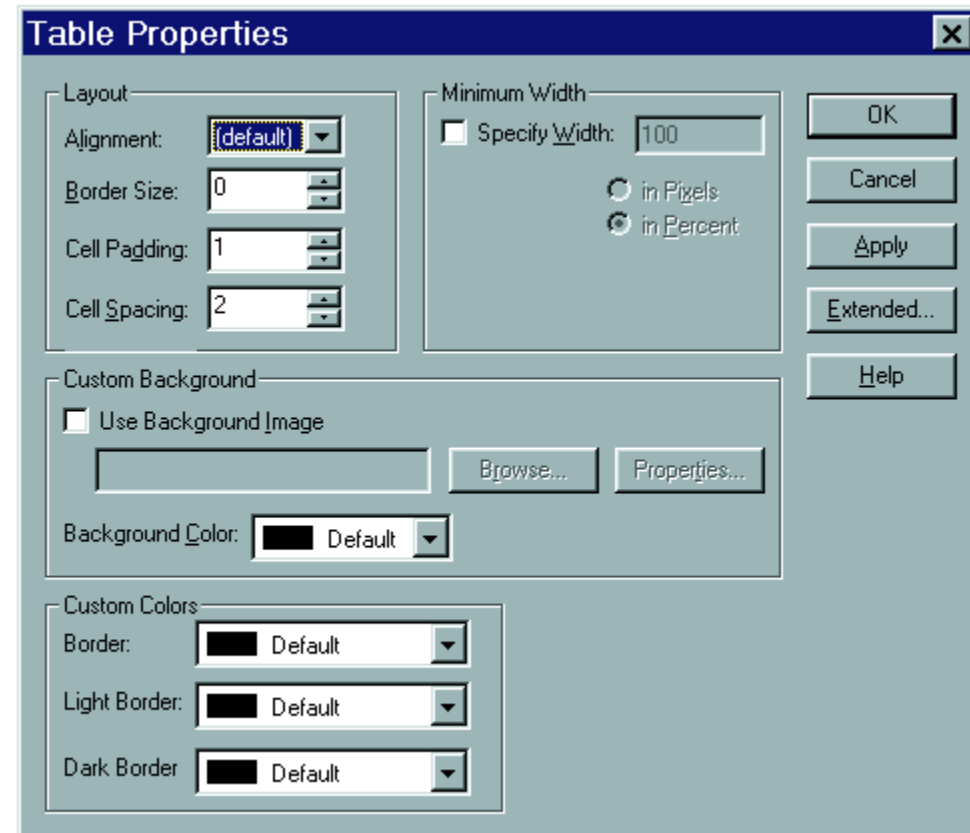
Table Properties

Layout
Alignment: (default)
Border Size: 0
Cell Padding: 1
Cell Spacing: 2

Minimum Width
Specify Width: 100
in Pixels
in Percent

OK
Cancel
Apply
Extended...
Help

Custom Background
Use Background Image
Browse...
Properties...
Background Color: Default

Custom Colors
Border: Default
Light Border: Default
Dark Border Default